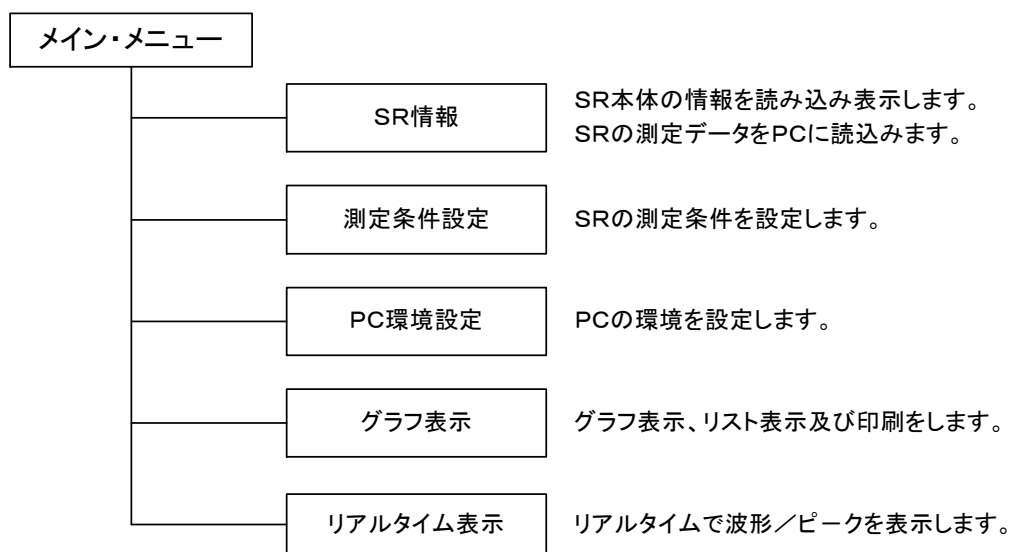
メイン・メニュー

SR情報

SR本体の情報を読み込み表示します。
SRの測定データをPCに読込みます。

測定条件設定

SRの測定条件を設定します。

PC環境設定

PCの環境を設定します。

グラフ表示

グラフ表示、リスト表示及び印刷をします。

リアルタイム表示

リアルタイムで波形／ピークを表示します。